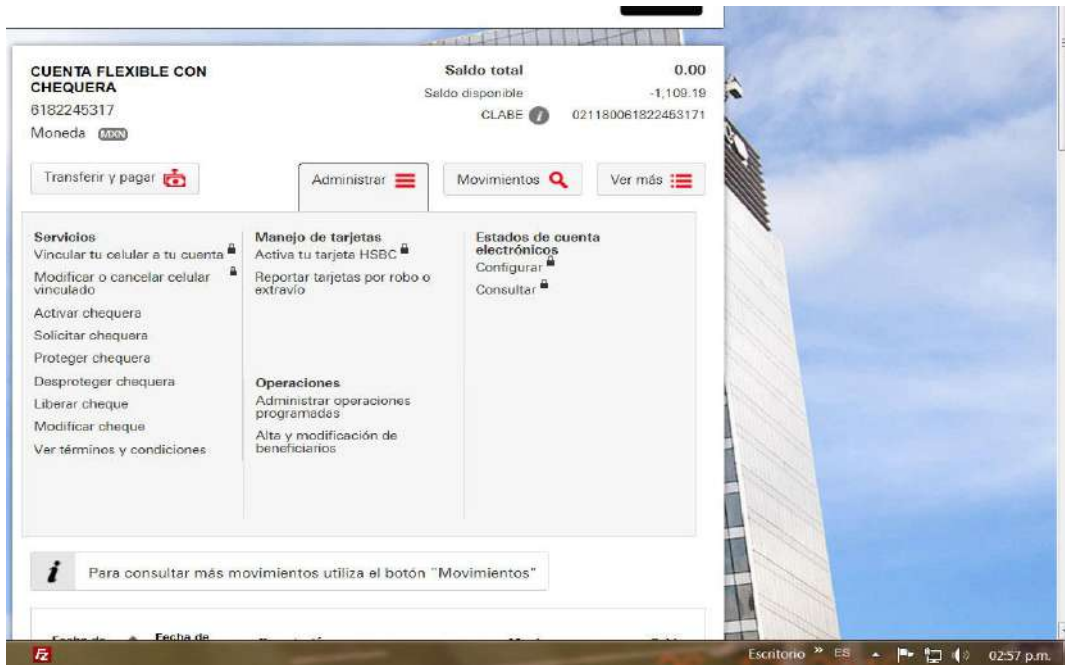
CUENTA FLEXIBLE CON CHEQUERA
6182245317
Moneda MXN

Saldo total 0.00
Saldo disponible -1,109.19
CLABE 021180061822453171

Transferir y pagar
Administrar
Movimientos
Ver más

Servicios
Vincular tu celular a tu cuenta
Modificar o cancelar celular vinculado
Activar chequera
Solicitar chequera
Proteger chequera
Desproteger chequera
Liberar cheque
Modificar cheque
Ver términos y condiciones

Manejo de tarjetas
Activa tu tarjeta HSBC
Reportar tarjetas por robo o extravío

Operaciones
Administrar operaciones programadas
Alta y modificación de beneficiarios

Estados de cuenta electrónicos
Configurar
Consultar

Para consultar más movimientos utiliza el botón "Movimientos"

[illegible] Fecha de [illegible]

Escritorio » ES 02:57 p.m.